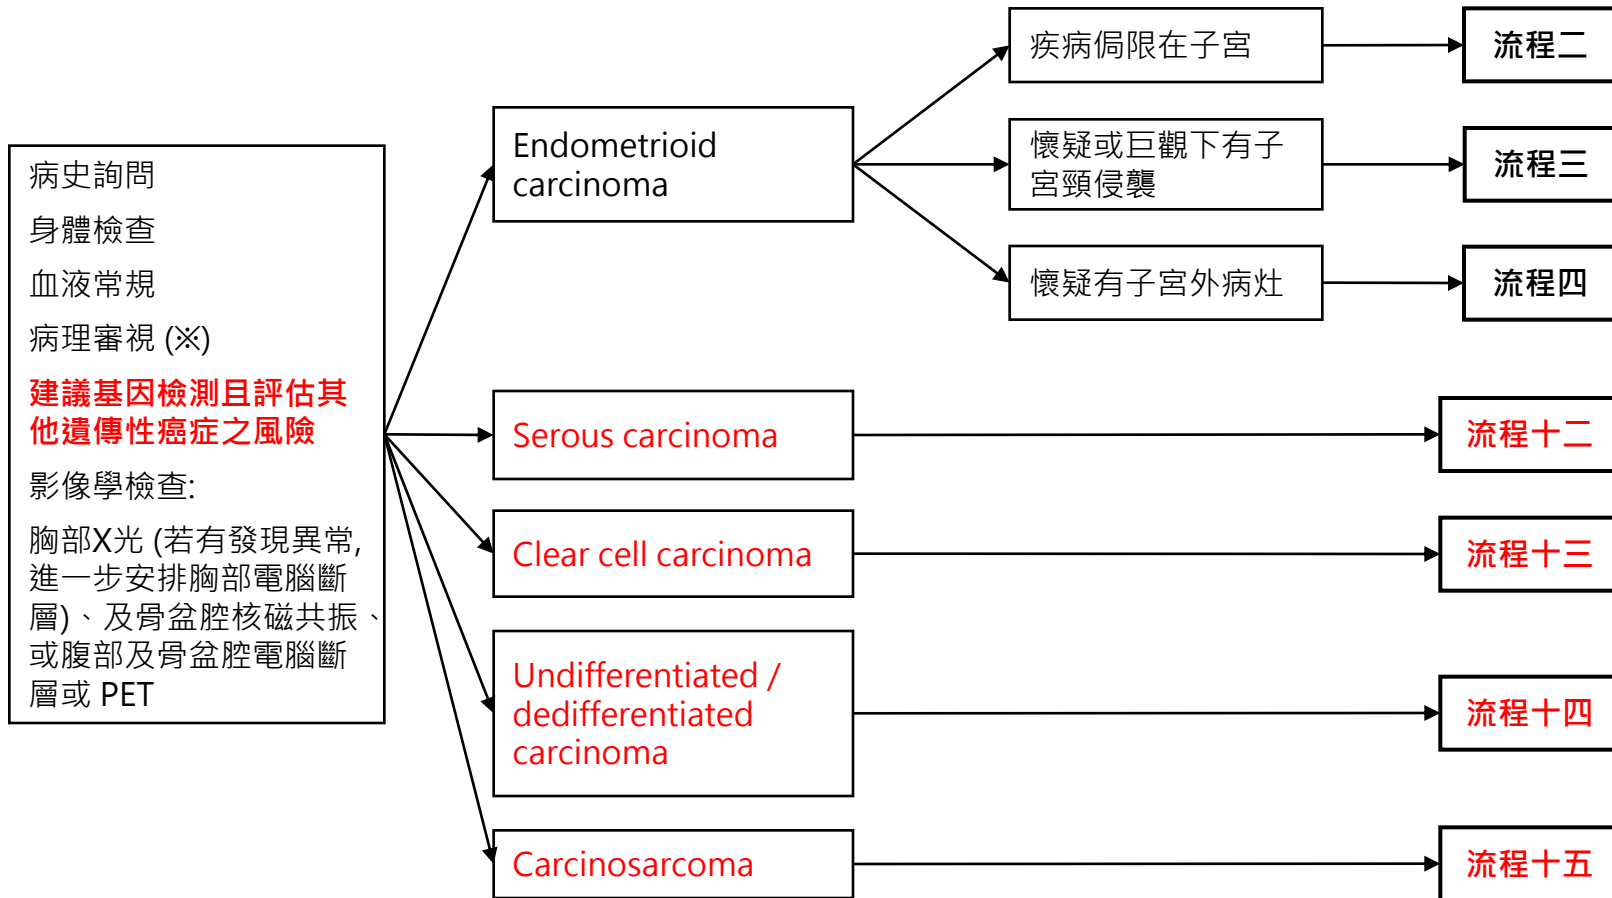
病史詢問

身體檢查

血液常規

病理審視 (※)

建議基因檢測且評估其他遺傳性癌症之風險

影像學檢查:

胸部X光 (若有發現異常, 進一步安排胸部電腦斷層)、及骨盆腔核磁共振、或腹部及骨盆腔電腦斷層或 PET

Endometrioid carcinoma

疾病侷限在子宮

流程二

懷疑或巨觀下有子宮頸侵襲

流程三

懷疑有子宮外病灶

流程四

Serous carcinoma

流程十二

Clear cell carcinoma

流程十三

Undifferentiated / dedifferentiated carcinoma

流程十四

Carcinosarcoma

流程十五